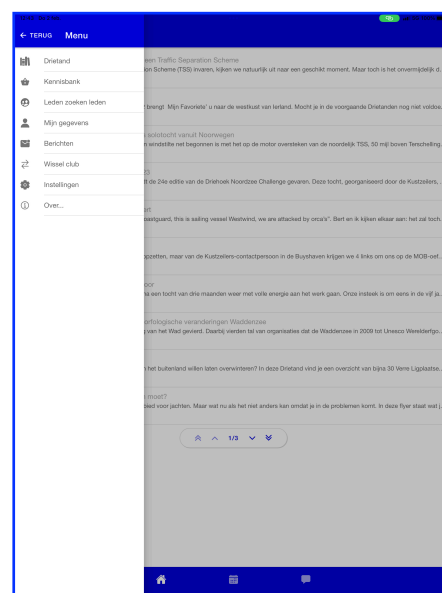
← TERUG Menu

Drietand
Kennisbank
Leden zoeken leden
Mijn gegevens
Berichten
Wissel club
Instellingen
Over...

een Traffic Separation Scheme
ion Scheme (TSS) invaren, kijken we natuurlijk uit naar een geschikt moment. Maar toch is het onvermijdelijk d...

' brengt: Mijn Favoriete' u naar de westkust van Ierland. Mocht je in de voorgaande Drietanden nog niet voldoe...

n solotocht vanuit Noorwegen
n windstilte net beginnen is met het op de motor oversteken van de noordelijk TSS, 50 mijl boven Terschelling...

23
lt de 24e editie van de Driehoek Noordzee Challenge gevaren. Deze tocht, georganiseerd door de Kustzeilers, ...

ort
oastguard, this is sailing vessel Westwind, we are attacked by orca's". Bert en ik kijken elkaar aan: het zal toch...

oppetten, maar van de Kustzeilers-contactpersoon in de Buyshaven krijgen we 4 links om ons op de MOB-oef...

oor
na een tocht van drie maanden weer met volle energie aan het werk gaan. Onze insteek is om eens in de vijf ja...

orfologische veranderingen Waddenzee
g van het Wad gevierd. Daarbij werden tal van organisaties dat de Waddenzee in 2009 tot Unesco Werelderfgo...

n het buitenland willen laten overwinteren? In deze Drietand vind je een overzicht van bijna 50 Verre Ligplaatse...

t moet?
bied voor jachten. Maar wat nu als het niet anders kan omdat je in de problemen komt. In deze flyer staat wat j...

1/3